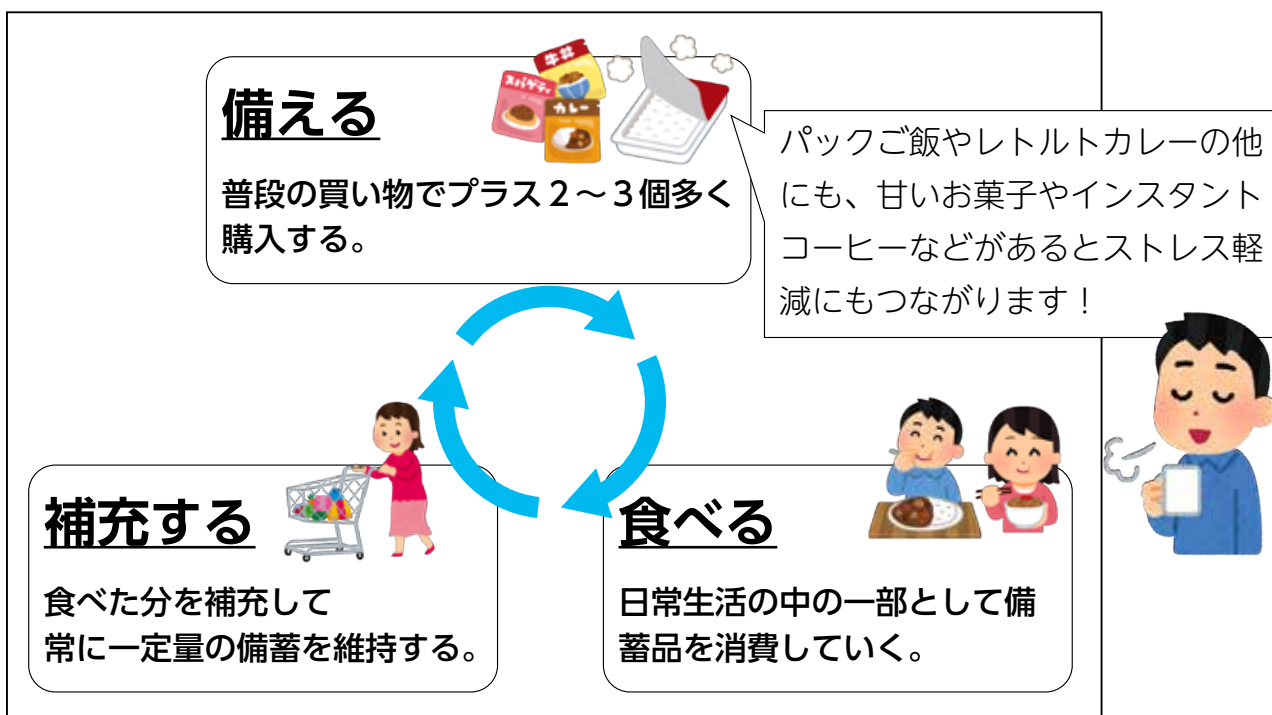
備える

普段の買い物でプラス２～３個多く購入する。

牛丼
スパゲティ
カレー

パックご飯やレトルトカレーの他にも、甘いお菓子やインスタントコーヒーなどがあるとストレス軽減にもつながります！

補充する

食べた分を補充して
常に一定量の備蓄を維持する。

食べる

日常生活の中の一部として備蓄品を消費していく。